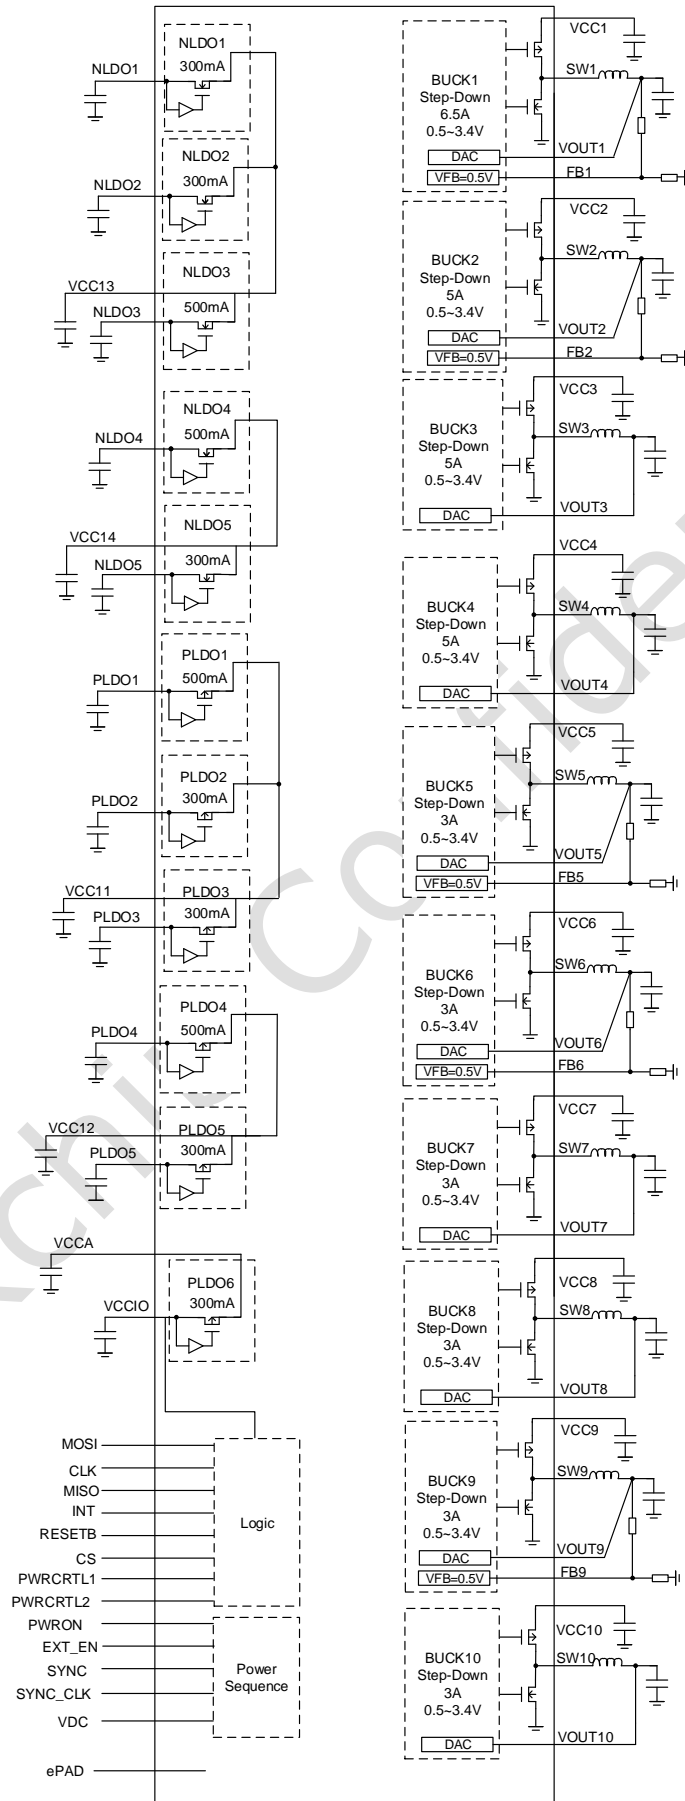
NLDO1
NLDO1
300mA
NLDO2
NLDO2
300mA
VCC13
NLDO3
NLDO3
500mA
NLDO4
NLDO4
500mA
VCC14
NLDO5
NLDO5
300mA
PLDO1
PLDO1
500mA
PLDO2
PLDO2
300mA
VCC11
PLDO3
PLDO3
300mA
PLDO4
PLDO4
500mA
VCC12
PLDO5
PLDO5
300mA
VCCA
VCCIO
PLDO6
300mA
MOSI
CLK
MISO
INT
RESETB
CS
PWRCRTL1
PWRCRTL2
Logic
PWRON
EXT_EN
SYNC
SYNC_CLK
VDC
Power Sequence
ePAD

BUCK1 Step-Down 6.5A 0.5~3.4V
DAC
VFB=0.5V
VCC1
SW1
VOUT1
FB1

BUCK2 Step-Down 5A 0.5~3.4V
DAC
VFB=0.5V
VCC2
SW2
VOUT2
FB2

BUCK3 Step-Down 5A 0.5~3.4V
DAC
VCC3
SW3
VOUT3

BUCK4 Step-Down 5A 0.5~3.4V
DAC
VCC4
SW4
VOUT4

BUCK5 Step-Down 3A 0.5~3.4V
DAC
VFB=0.5V
VCC5
SW5
VOUT5
FB5

BUCK6 Step-Down 3A 0.5~3.4V
DAC
VFB=0.5V
VCC6
SW6
VOUT6
FB6

BUCK7 Step-Down 3A 0.5~3.4V
DAC
VCC7
SW7
VOUT7

BUCK8 Step-Down 3A 0.5~3.4V
DAC
VCC8
SW8
VOUT8

BUCK9 Step-Down 3A 0.5~3.4V
DAC
VFB=0.5V
VCC9
SW9
VOUT9
FB9

BUCK10 Step-Down 3A 0.5~3.4V
DAC
VCC10
SW10
VOUT10

Confidential